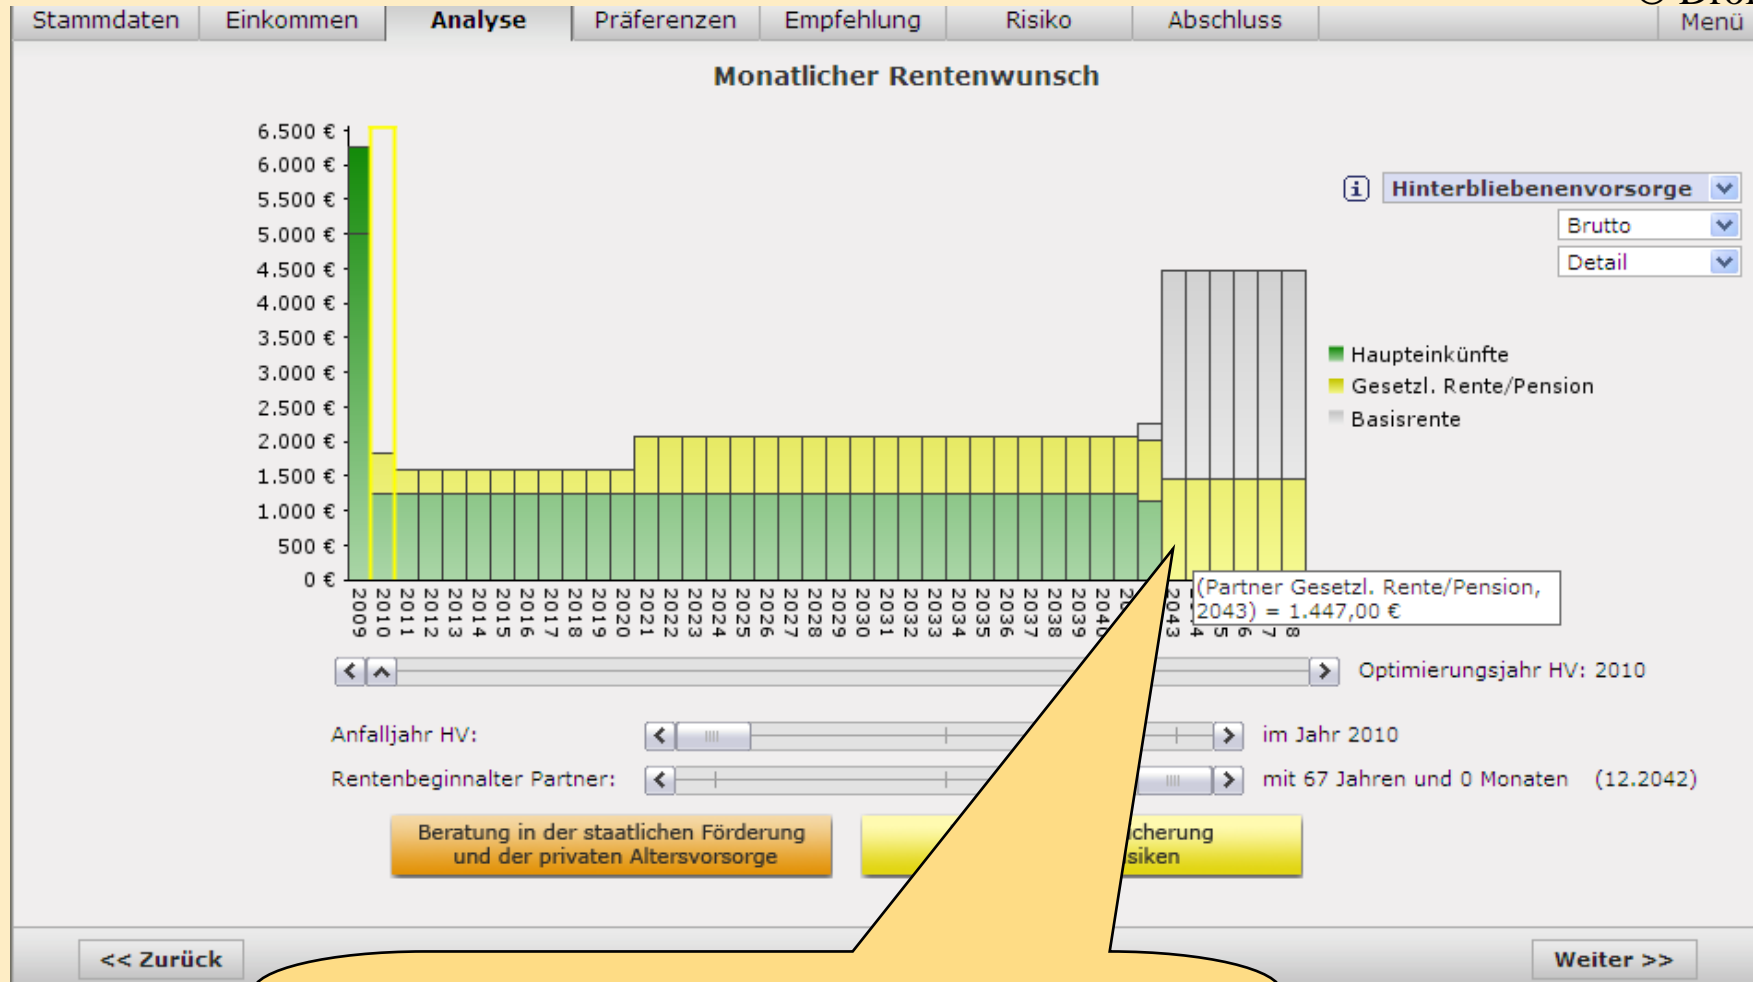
Stammdaten Einkommen Analyse Präferenzen Empfehlung Risiko Abschluss Menü

Monatlicher Rentenwunsch

6.500 €
6.000 €
5.500 €
5.000 €
4.500 €
4.000 €
3.500 €
3.000 €
2.500 €
2.000 €
1.500 €
1.000 €
500 €
0 €

2009 2010 2011 2012 2013 2014 2015 2016 2017 2018 2019 2020 2021 2022 2023 2024 2025 2026 2027 2028 2029 2030 2031 2032 2033 2034 2035 2036 2037 2038 2039 2040 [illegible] 2043 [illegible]4 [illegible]5 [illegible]6 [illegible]7 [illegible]8

(Partner Gesetzl. Rente/Pension, 2043) = 1.447,00 €

Hinterbliebenenvorsorge
Brutto
Detail

Haupteinkünfte
Gesetzl. Rente/Pension
Basisrente

Optimierungsjahr HV: 2010

Anfalljahr HV: im Jahr 2010

Rentenbeginnalter Partner: mit 67 Jahren und 0 Monaten (12.2042)

Beratung in der staatlichen Förderung und der privaten Altersvorsorge

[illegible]cherung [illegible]siken

<< Zurück

Weiter >>